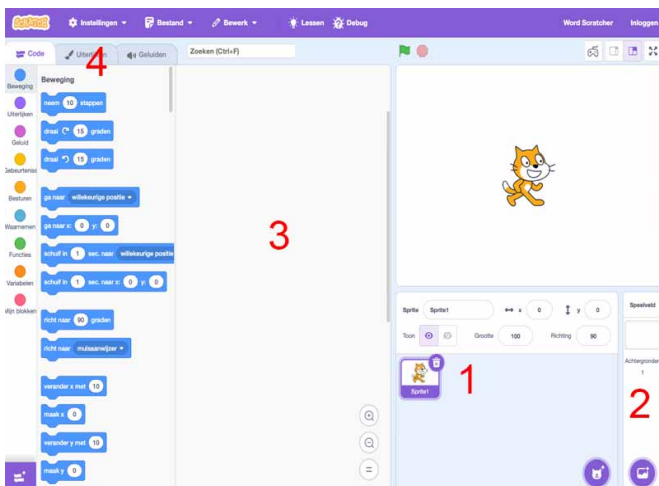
SCRATCH Instellingen Bestand Bewerk Lessen Debug Word Scratcher Inloggen

Code Uiterlijken Geluiden Zoeken (Ctrl+F)

4

Beweging
Uiterlijken
Geluid
Gebeurtenissen
Besturen
Waarnemen
Functies
Variabelen
Mijn blokken

Beweging
neem 10 stappen
draai 15 graden
draai 15 graden
ga naar willekeurige positie
ga naar x: 0 y: 0
schuif in 1 sec. naar willekeurige positie
schuif in 1 sec. naar x: 0 y: 0
richt naar 90 graden
richt naar muisaanwijzer
verander x met 10
maak x 0
verander y met 10
maak y 0

3

Sprite Sprite1 x 0 y 0
Toon Grootte 100 Richting 90

Sprite1

1

Speelveld
Achtergronden
1

2